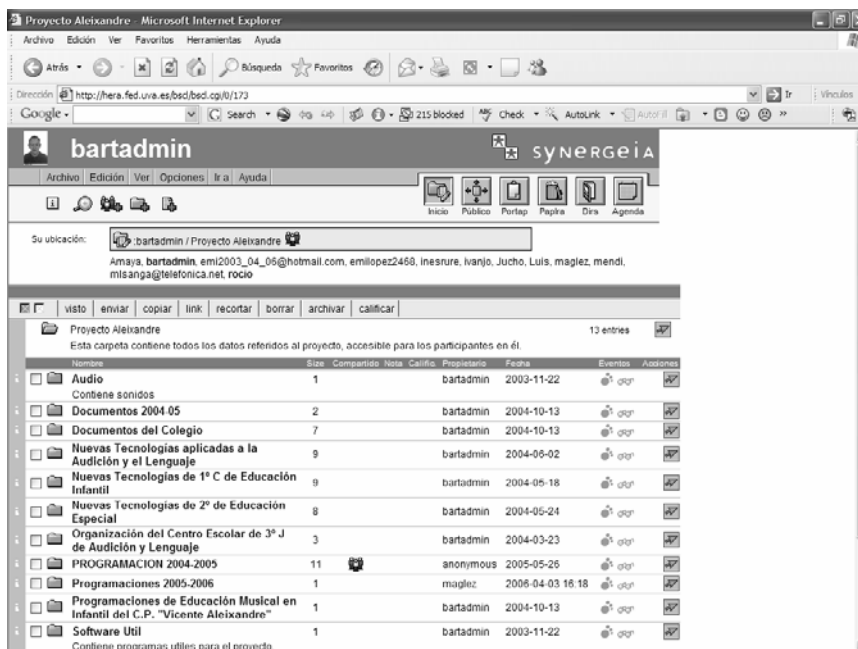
Proyecto Aleixandre - Microsoft Internet Explorer

Archivo Edición Ver Favoritos Herramientas Ayuda

Atrás Búsqueda Favoritos

Dirección http://hera.fed.uva.es/bscl/bscl.cgi/0/173 Ir Vínculos

Google Search 215 blocked Check AutoLink AutoFill

bartadmin

SYNERGEIA

Archivo Edición Ver Opciones Ir a Ayuda

Inicio Público Portap Papira Dira Agenda

Su ubicación: :bartadmin / Proyecto Aleixandre

Amaya, **bartadmin**, emi2003_04_06@hotmail.com, emilopez2468, inesrure, ivanjo, Jucho, Luis, maglez, mendi, misanga@telefonica.net, **rocio**

visto | enviar | copiar | link | recortar | borrar | archivar | calificar

Proyecto Aleixandre 13 entries

Esta carpeta contiene todos los datos referidos al proyecto, accesible para los participantes en él.

| Nombre | Size | Compartido | Nota | Califiq. | Propietario | Fecha | Eventos | Acciones |
|---|---|---|---|---|---|---|---|---|
| Audio<br>Contiene sonidos | 1 | | | | bartadmin | 2003-11-22 | | |
| Documentos 2004-05 | 2 | | | | bartadmin | 2004-10-13 | | |
| Documentos del Colegio | 7 | | | | bartadmin | 2004-10-13 | | |
| Nuevas Tecnologías aplicadas a la Audición y el Lenguaje | 9 | | | | bartadmin | 2004-06-02 | | |
| Nuevas Tecnologías de 1º C de Educación Infantil | 9 | | | | bartadmin | 2004-05-18 | | |
| Nuevas Tecnologías de 2º de Educación Especial | 8 | | | | bartadmin | 2004-05-24 | | |
| Organización del Centro Escolar de 3º J de Audición y Lenguaje | 3 | | | | bartadmin | 2004-03-23 | | |
| PROGRAMACION 2004-2005 | 11 | | | | anonymous | 2005-05-26 | | |
| Programaciones 2005-2006 | 1 | | | | maglez | 2006-04-03 16:18 | | |
| Programaciones de Educación Musical en Infantil del C.P. "Vicente Aleixandre" | 1 | | | | bartadmin | 2004-10-13 | | |
| Software Util<br>Contiene programas utiles para el proyecto | 1 | | | | bartadmin | 2003-11-22 | | |